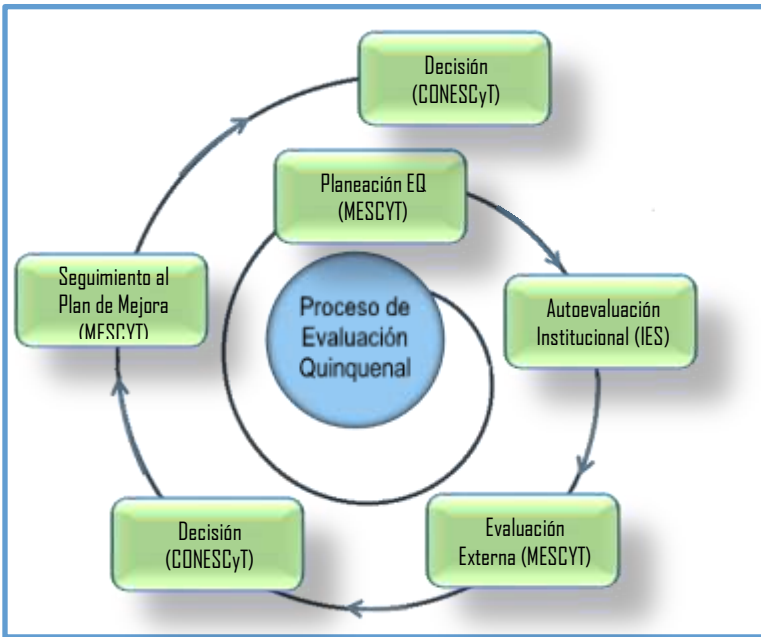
Decisión
(CONESCyT)

Planeación EQ
(MESCYT)

Seguimiento al
Plan de Mejora
(MESCYT)

Proceso de
Evaluación
Quinquenal

Autoevaluación
Institucional (IES)

Decisión
(CONESCyT)

Evaluación
Externa (MESCYT)